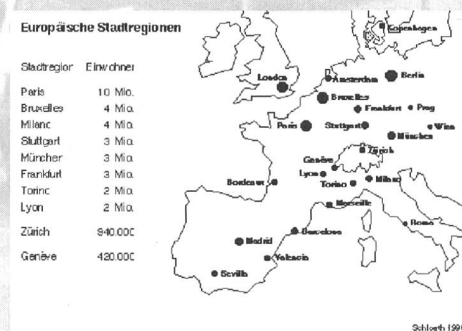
Europäische Stadtregionen

| Stadtregion | Einwohner |
|---|---|
| Paris | 10 Mio. |
| Bruxelles | 4 Mio. |
| Milano | 4 Mio. |
| Stuttgart | 3 Mio. |
| München | 3 Mio. |
| Frankfurt | 3 Mio. |
| Torino | 2 Mio. |
| Lyon | 2 Mio. |
| Zürich | 940.000 |
| Genève | 420.000 |

København
London
Amsterdam
Berlin
Bruxelles
Frankfurt
Prag
Paris
Stuttgart
Wien
München
Zürich
Genève
Lyon
Milano
Torino
Bordeaux
Marseille
Roma
Barcelona
Madrid
Valencia
Sevilla

Schloeth 199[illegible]